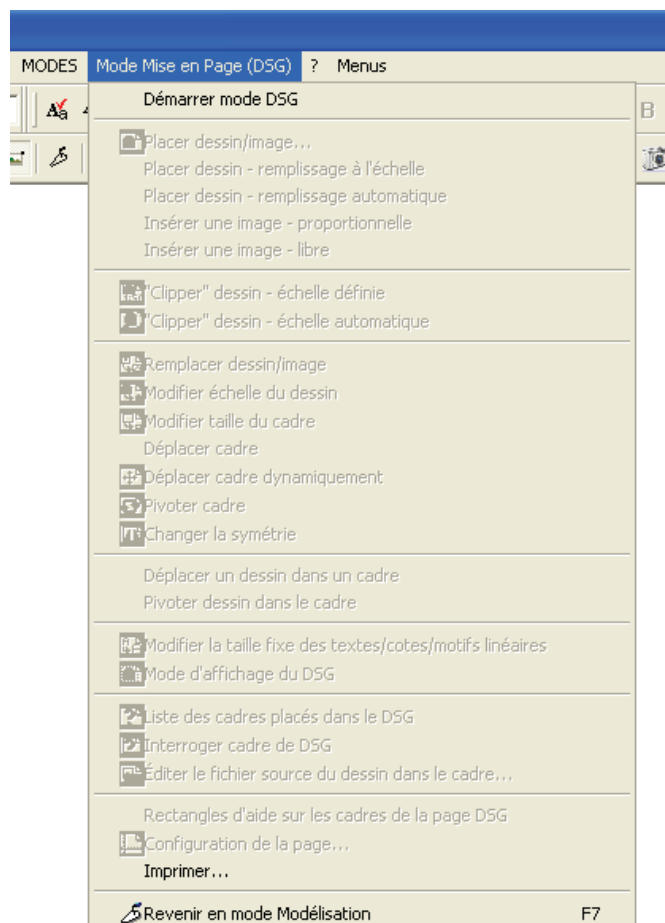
MODES Mode Mise en Page (DSG) ? Menus

Démarrer mode DSG

Placer dessin/image...
Placer dessin - remplissage à l'échelle
Placer dessin - remplissage automatique
Insérer une image - proportionnelle
Insérer une image - libre

"Clipper" dessin - échelle définie
"Clipper" dessin - échelle automatique

Remplacer dessin/image
Modifier échelle du dessin
Modifier taille du cadre
Déplacer cadre
Déplacer cadre dynamiquement
Pivoter cadre
Changer la symétrie

Déplacer un dessin dans un cadre
Pivoter dessin dans le cadre

Modifier la taille fixe des textes/cotes/motifs linéaires
Mode d'affichage du DSG

Liste des cadres placés dans le DSG
Interroger cadre de DSG
Éditer le fichier source du dessin dans le cadre...

Rectangles d'aide sur les cadres de la page DSG
Configuration de la page...
Imprimer...

Revenir en mode Modélisation F7